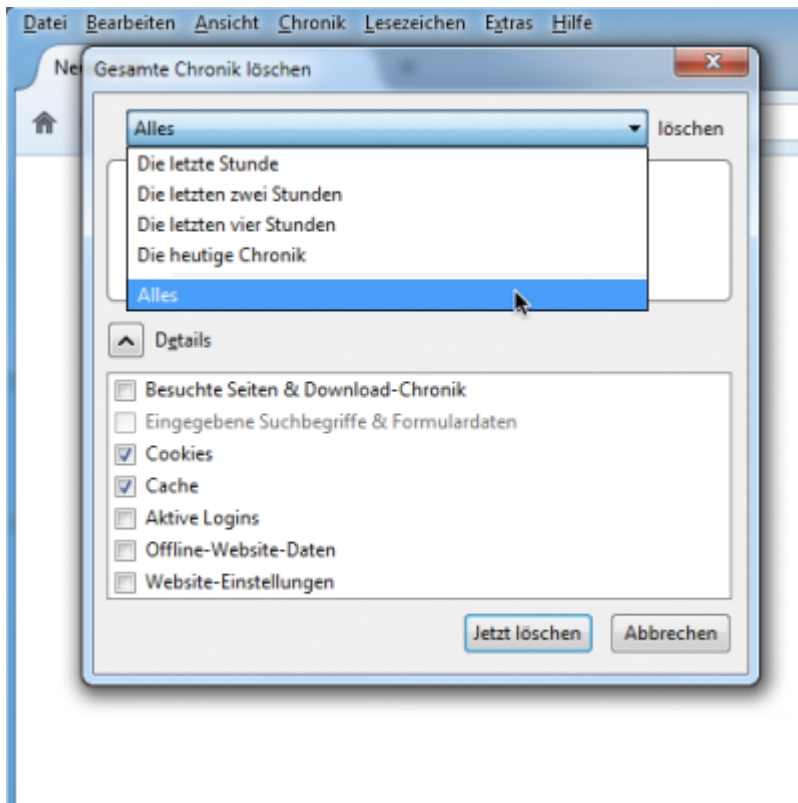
Datei Bearbeiten Ansicht Chronik Lesezeichen Extras Hilfe

Ne

Gesamte Chronik löschen

Alles

löschen

Die letzte Stunde
Die letzten zwei Stunden
Die letzten vier Stunden
Die heutige Chronik
Alles

Details

Besuchte Seiten & Download-Chronik
Eingegebene Suchbegriffe & Formulardaten
Cookies
Cache
Aktive Logins
Offline-Website-Daten
Website-Einstellungen

Jetzt löschen
Abbrechen